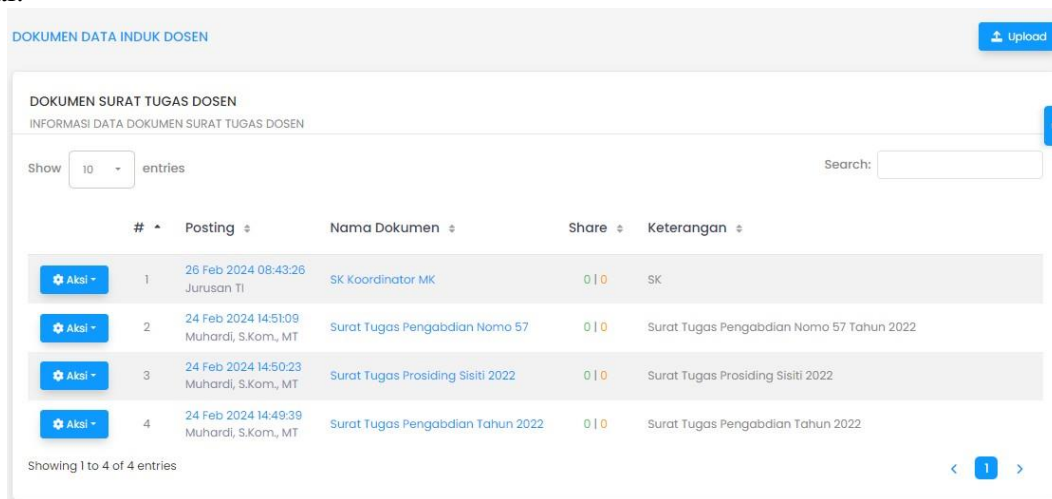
DOKUMEN DATA INDUK DOSEN

Upload

DOKUMEN SURAT TUGAS DOSEN
INFORMASI DATA DOKUMEN SURAT TUGAS DOSEN

Show 10 entries

Search:

| | # | Posting | Nama Dokumen | Share | Keterangan |
|---|---|---|---|---|---|
| Aksi | 1 | 26 Feb 2024 08:43:26 Jurusan TI | SK Koordinator MK | 0 \| 0 | SK |
| Aksi | 2 | 24 Feb 2024 14:51:09 Muhardi, S.Kom., MT | Surat Tugas Pengabdian Nomo 57 | 0 \| 0 | Surat Tugas Pengabdian Nomo 57 Tahun 2022 |
| Aksi | 3 | 24 Feb 2024 14:50:23 Muhardi, S.Kom., MT | Surat Tugas Prosiding Sisiti 2022 | 0 \| 0 | Surat Tugas Prosiding Sisiti 2022 |
| Aksi | 4 | 24 Feb 2024 14:49:39 Muhardi, S.Kom., MT | Surat Tugas Pengabdian Tahun 2022 | 0 \| 0 | Surat Tugas Pengabdian Tahun 2022 |

Showing 1 to 4 of 4 entries

‹ 1 ›